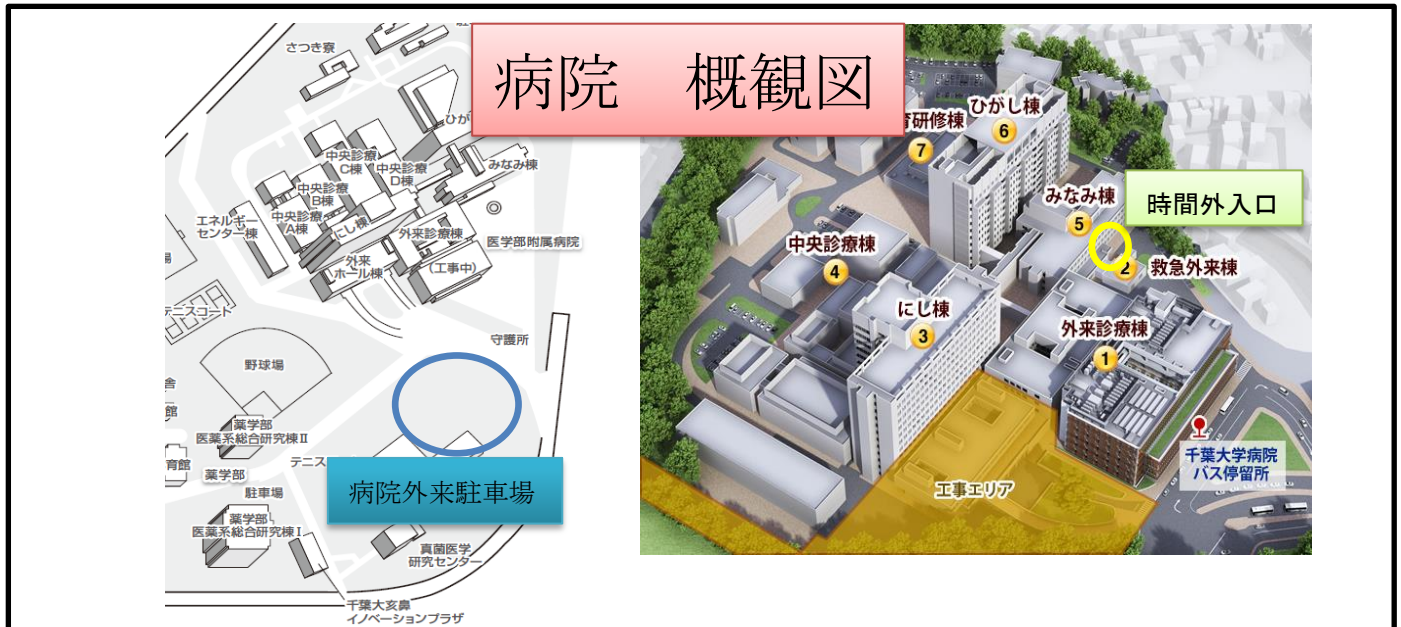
病院　概観図

さつき寮
ひが
中央診療C棟
中央診療D棟
みなみ棟
中央診療B棟
エネルギーセンター棟
中央診療A棟
にし棟
外来診療棟
医学部附属病院
外来ホール棟
(工事中)
テニスコート
守護所
野球場
薬学部医薬系総合研究棟Ⅱ
テニス
育館
薬学部
駐車場
薬学部医薬系総合研究棟Ⅰ
病院外来駐車場
真菌医学研究センター
千葉大亥鼻イノベーションプラザ

育研修棟
7
ひがし棟
6
みなみ棟
5
時間外入口
中央診療棟
4
2
救急外来棟
にし棟
3
外来診療棟
1
千葉大学病院バス停留所
工事エリア